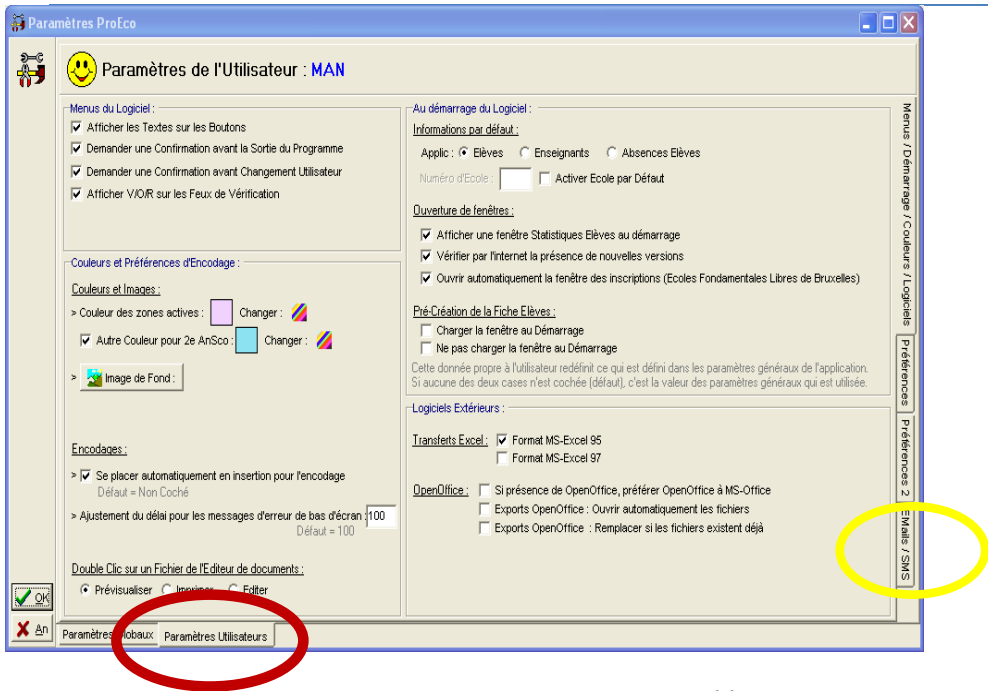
Paramètres ProEco

Paramètres de l'Utilisateur : MAN

Menus du Logiciel :
Afficher les Textes sur les Boutons
Demander une Confirmation avant la Sortie du Programme
Demander une Confirmation avant Changement Utilisateur
Afficher V/O/R sur les Feux de Vérification

Couleurs et Préférences d'Encodage :
Couleurs et Images :
» Couleur des zones actives : Changer :
Autre Couleur pour 2e AnSco : Changer :
» Image de Fond :

Encodages :
» Se placer automatiquement en insertion pour l'encodage
Défaut = Non Coché
» Ajustement du délai pour les messages d'erreur de bas d'écran : 100
Défaut = 100

Double Clic sur un Fichier de l'Editeur de documents :
Prévisualiser Imprimer Editer

Au démarrage du Logiciel :
Informations par défaut :
Applic : Elèves Enseignants Absences Elèves
Numéro d'Ecole : Activer Ecole par Défaut

Ouverture de fenêtres :
Afficher une fenêtre Statistiques Elèves au démarrage
Vérifier par l'internet la présence de nouvelles versions
Ouvrir automatiquement la fenêtre des inscriptions (Ecoles Fondamentales Libres de Bruxelles)

Pré-Création de la Fiche Elèves :
Charger la fenêtre au Démarrage
Ne pas charger la fenêtre au Démarrage
Cette donnée propre à l'utilisateur redéfinit ce qui est défini dans les paramètres généraux de l'application. Si aucune des deux cases n'est cochée (défaut), c'est la valeur des paramètres généraux qui est utilisée.

Logiciels Extérieurs :
Transferts Excel : Format MS-Excel 95
Format MS-Excel 97
OpenOffice : Si présence de OpenOffice, préférer OpenOffice à MS-Office
Exports OpenOffice : Ouvrir automatiquement les fichiers
Exports OpenOffice : Remplacer si les fichiers existent déjà

Menus / Démarrage / Couleurs / Logiciels
Préférences
Préférences 2
EMails / SMS

OK
An
Paramètres Globaux Paramètres Utilisateurs